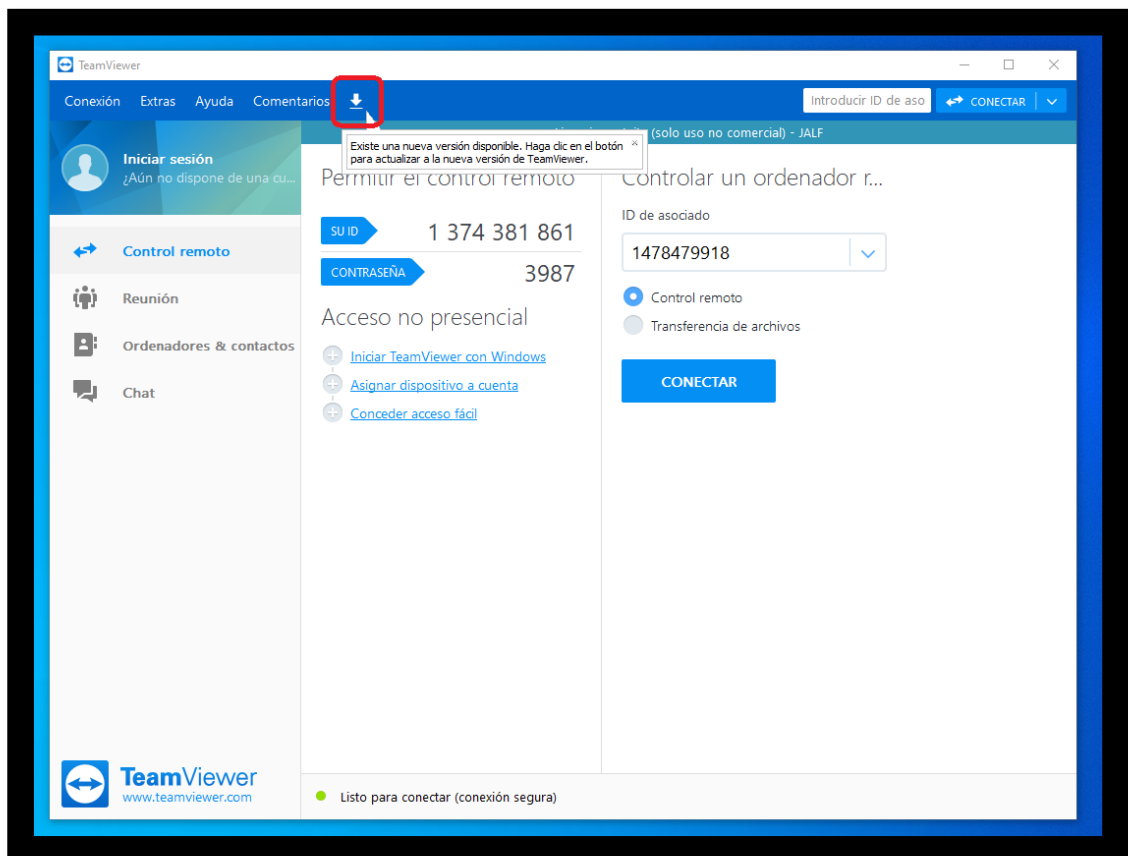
TeamViewer

Conexión Extras Ayuda Comentarios

Introducir ID de aso
CONECTAR

Existe una nueva versión disponible. Haga clic en el botón para actualizar a la nueva versión de TeamViewer.

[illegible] (solo uso no comercial) - JALF

Iniciar sesión
¿Aún no dispone de una cu...

Control remoto
Reunión
Ordenadores & contactos
Chat

Permitir el control remoto
SU ID 1 374 381 861
CONTRASEÑA 3987

Acceso no presencial
Iniciar TeamViewer con Windows
Asignar dispositivo a cuenta
Conceder acceso fácil

Controlar un ordenador r...
ID de asociado
1478479918
Control remoto
Transferencia de archivos
CONECTAR

TeamViewer
www.teamviewer.com

Listo para conectar (conexión segura)